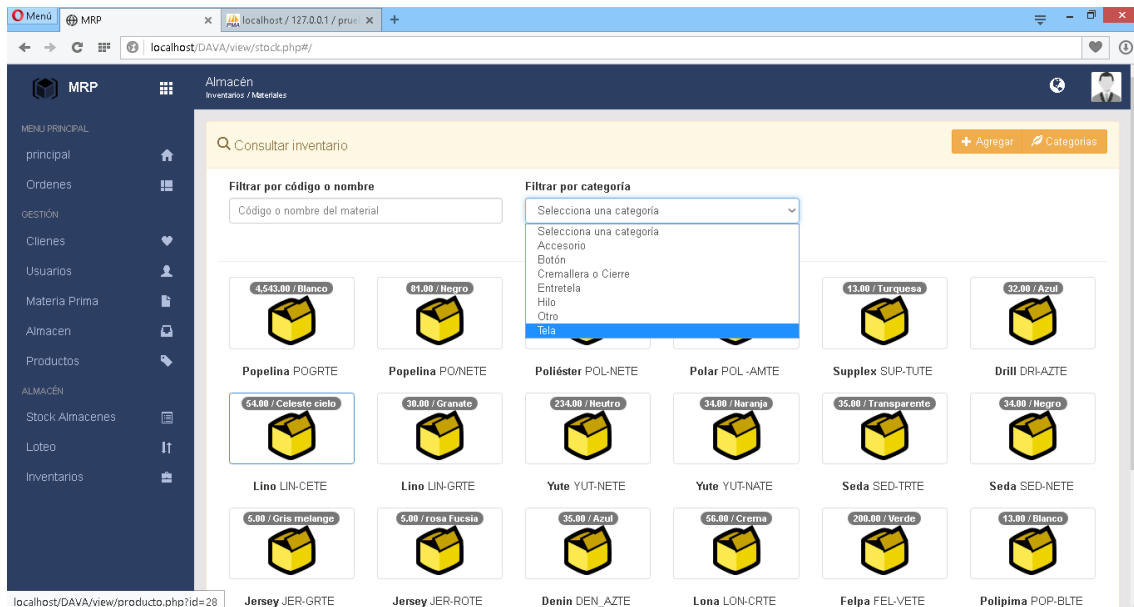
Menú MRP localhost / 127.0.0.1 / prue +

localhost/DAVA/view/stock.php#/

MRP

Almacén
Inventarios / Materiales

MENU PRINCIPAL
principal
Ordenes
GESTIÓN
Clienes
Usuarios
Materia Prima
Almacen
Productos
ALMACÉN
Stock Almacenes
Loteo
Inventarios

Consultar inventario

+ Agregar Categorias

Filtrar por código o nombre
Código o nombre del material

Filtrar por categoría
Selecciona una categoría

Selecciona una categoría
Accesorio
Botón
Cremallera o Cierre
Entretela
Hilo
Otro
Tela

4,543.00 / Blanco
Popelina POGRTE

81.00 / Negro
Popelina PO/NETE

Poliéster POL-NETE

Polar POL -AMTE

13.00 / Turquesa
Supplex SUP-TUTE

32.00 / Azul
Drill DRI-AZTE

54.00 / Celeste cielo
Lino LIN-CETE

30.00 / Granate
Lino LIN-GRTE

234.00 / Neutro
Yute YUT-NETE

34.00 / Naranja
Yute YUT-NATE

35.00 / Transparente
Seda SED-TRTE

34.00 / Negro
Seda SED-NETE

5.00 / Gris melange
Jersey JER-GRTE

5.00 / rosa Fucsia
Jersey JER-ROTE

35.00 / Azul
Denin DEN_AZTE

56.00 / Crema
Lona LON-CRTE

200.00 / Verde
Felpa FEL-VETE

13.00 / Blanco
Polipima POP-BLTE

localhost/DAVA/view/producto.php?id=28